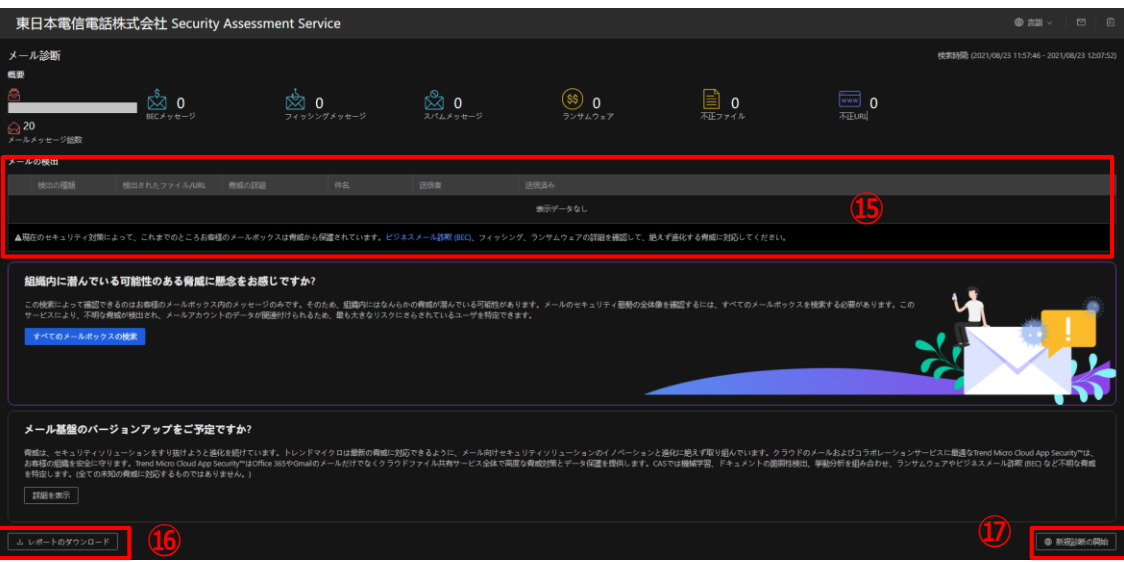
東日本電信電話株式会社 Security Assessment Service

言語

メール診断

検索時間: (2021/08/23 11:57:46 - 2021/08/23 12:07:52)

概要

20
メールメッセージ総数

0
BECメッセージ

0
フィッシングメッセージ

0
スパムメッセージ

0
ランサムウェア

0
不正ファイル

0
不正URL

メールの検出

| 検出の種類 | 検出されたファイル/URL | 脅威の詳細 | 件名 | 送信者 | 送信済み |
|---|---|---|---|---|---|
| 表示データなし | | | | | |

▲現在のセキュリティ対策によって、これまでのところお客様のメールボックスは脅威から保護されています。ビジネスメール詐欺 (BEC)、フィッシング、ランサムウェアの詳細を確認して、絶えず進化する脅威に対応してください。

⑮

組織内に潜んでいる可能性のある脅威に懸念をお感じですか?

この検索によって確認できるのはお客様のメールボックス内のメッセージのみです。そのため、組織内にはなんらかの脅威が潜んでいる可能性があります。メールのセキュリティ態勢の全体像を確認するには、すべてのメールボックスを検索する必要があります。このサービスにより、不明な脅威が検出され、メールアカウントのデータが関連付けられるため、最も大きなリスクにさらされているユーザを特定できます。

すべてのメールボックスの検索

メール基盤のバージョンアップをご予定ですか?

脅威は、セキュリティソリューションをすり抜けようと進化を続けています。トレンドマイクロは最新の脅威に対応できるように、メール向けセキュリティソリューションのイノベーションと進化に絶えず取り組んでいます。クラウドのメールおよびコラボレーションサービスに最適なTrend Micro Cloud App Security™は、お客様の組織を安全に守ります。Trend Micro Cloud App Security™はOffice 365やGmailのメールだけでなくクラウドファイル共有サービス全体で高度な脅威対策とデータ保護を提供します。CASでは機械学習、ドキュメントの脆弱性検出、挙動分析を組み合わせ、ランサムウェアやビジネスメール詐欺 (BEC) など不明な脅威を特定します。(全ての未知の脅威に対応するものではありません。)

詳細を表示

レポートのダウンロード

⑯

⑰

新規診断の開始